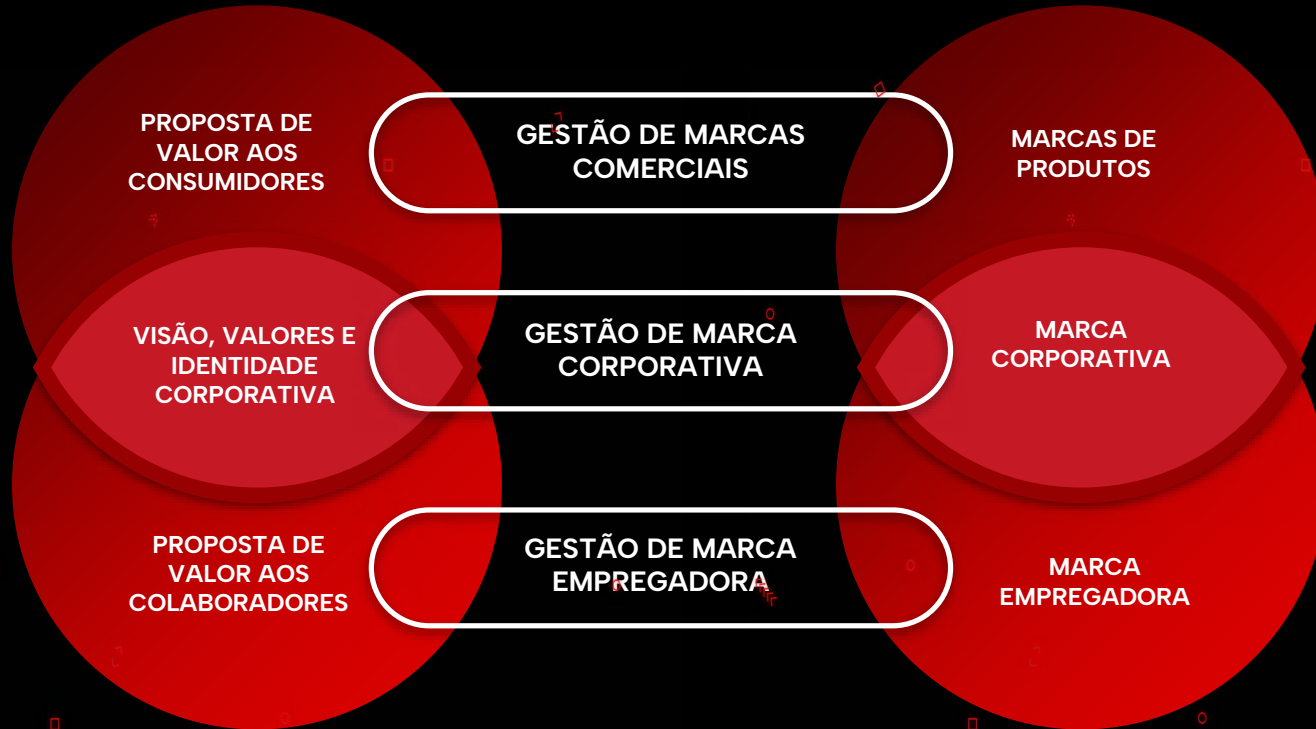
PROPOSTA DE VALOR AOS CONSUMIDORES

GESTÃO DE MARCAS COMERCIAIS

MARCAS DE PRODUTOS

VISÃO, VALORES E IDENTIDADE CORPORATIVA

GESTÃO DE MARCA CORPORATIVA

MARCA CORPORATIVA

PROPOSTA DE VALOR AOS COLABORADORES

GESTÃO DE MARCA EMPREGADORA

MARCA EMPREGADORA